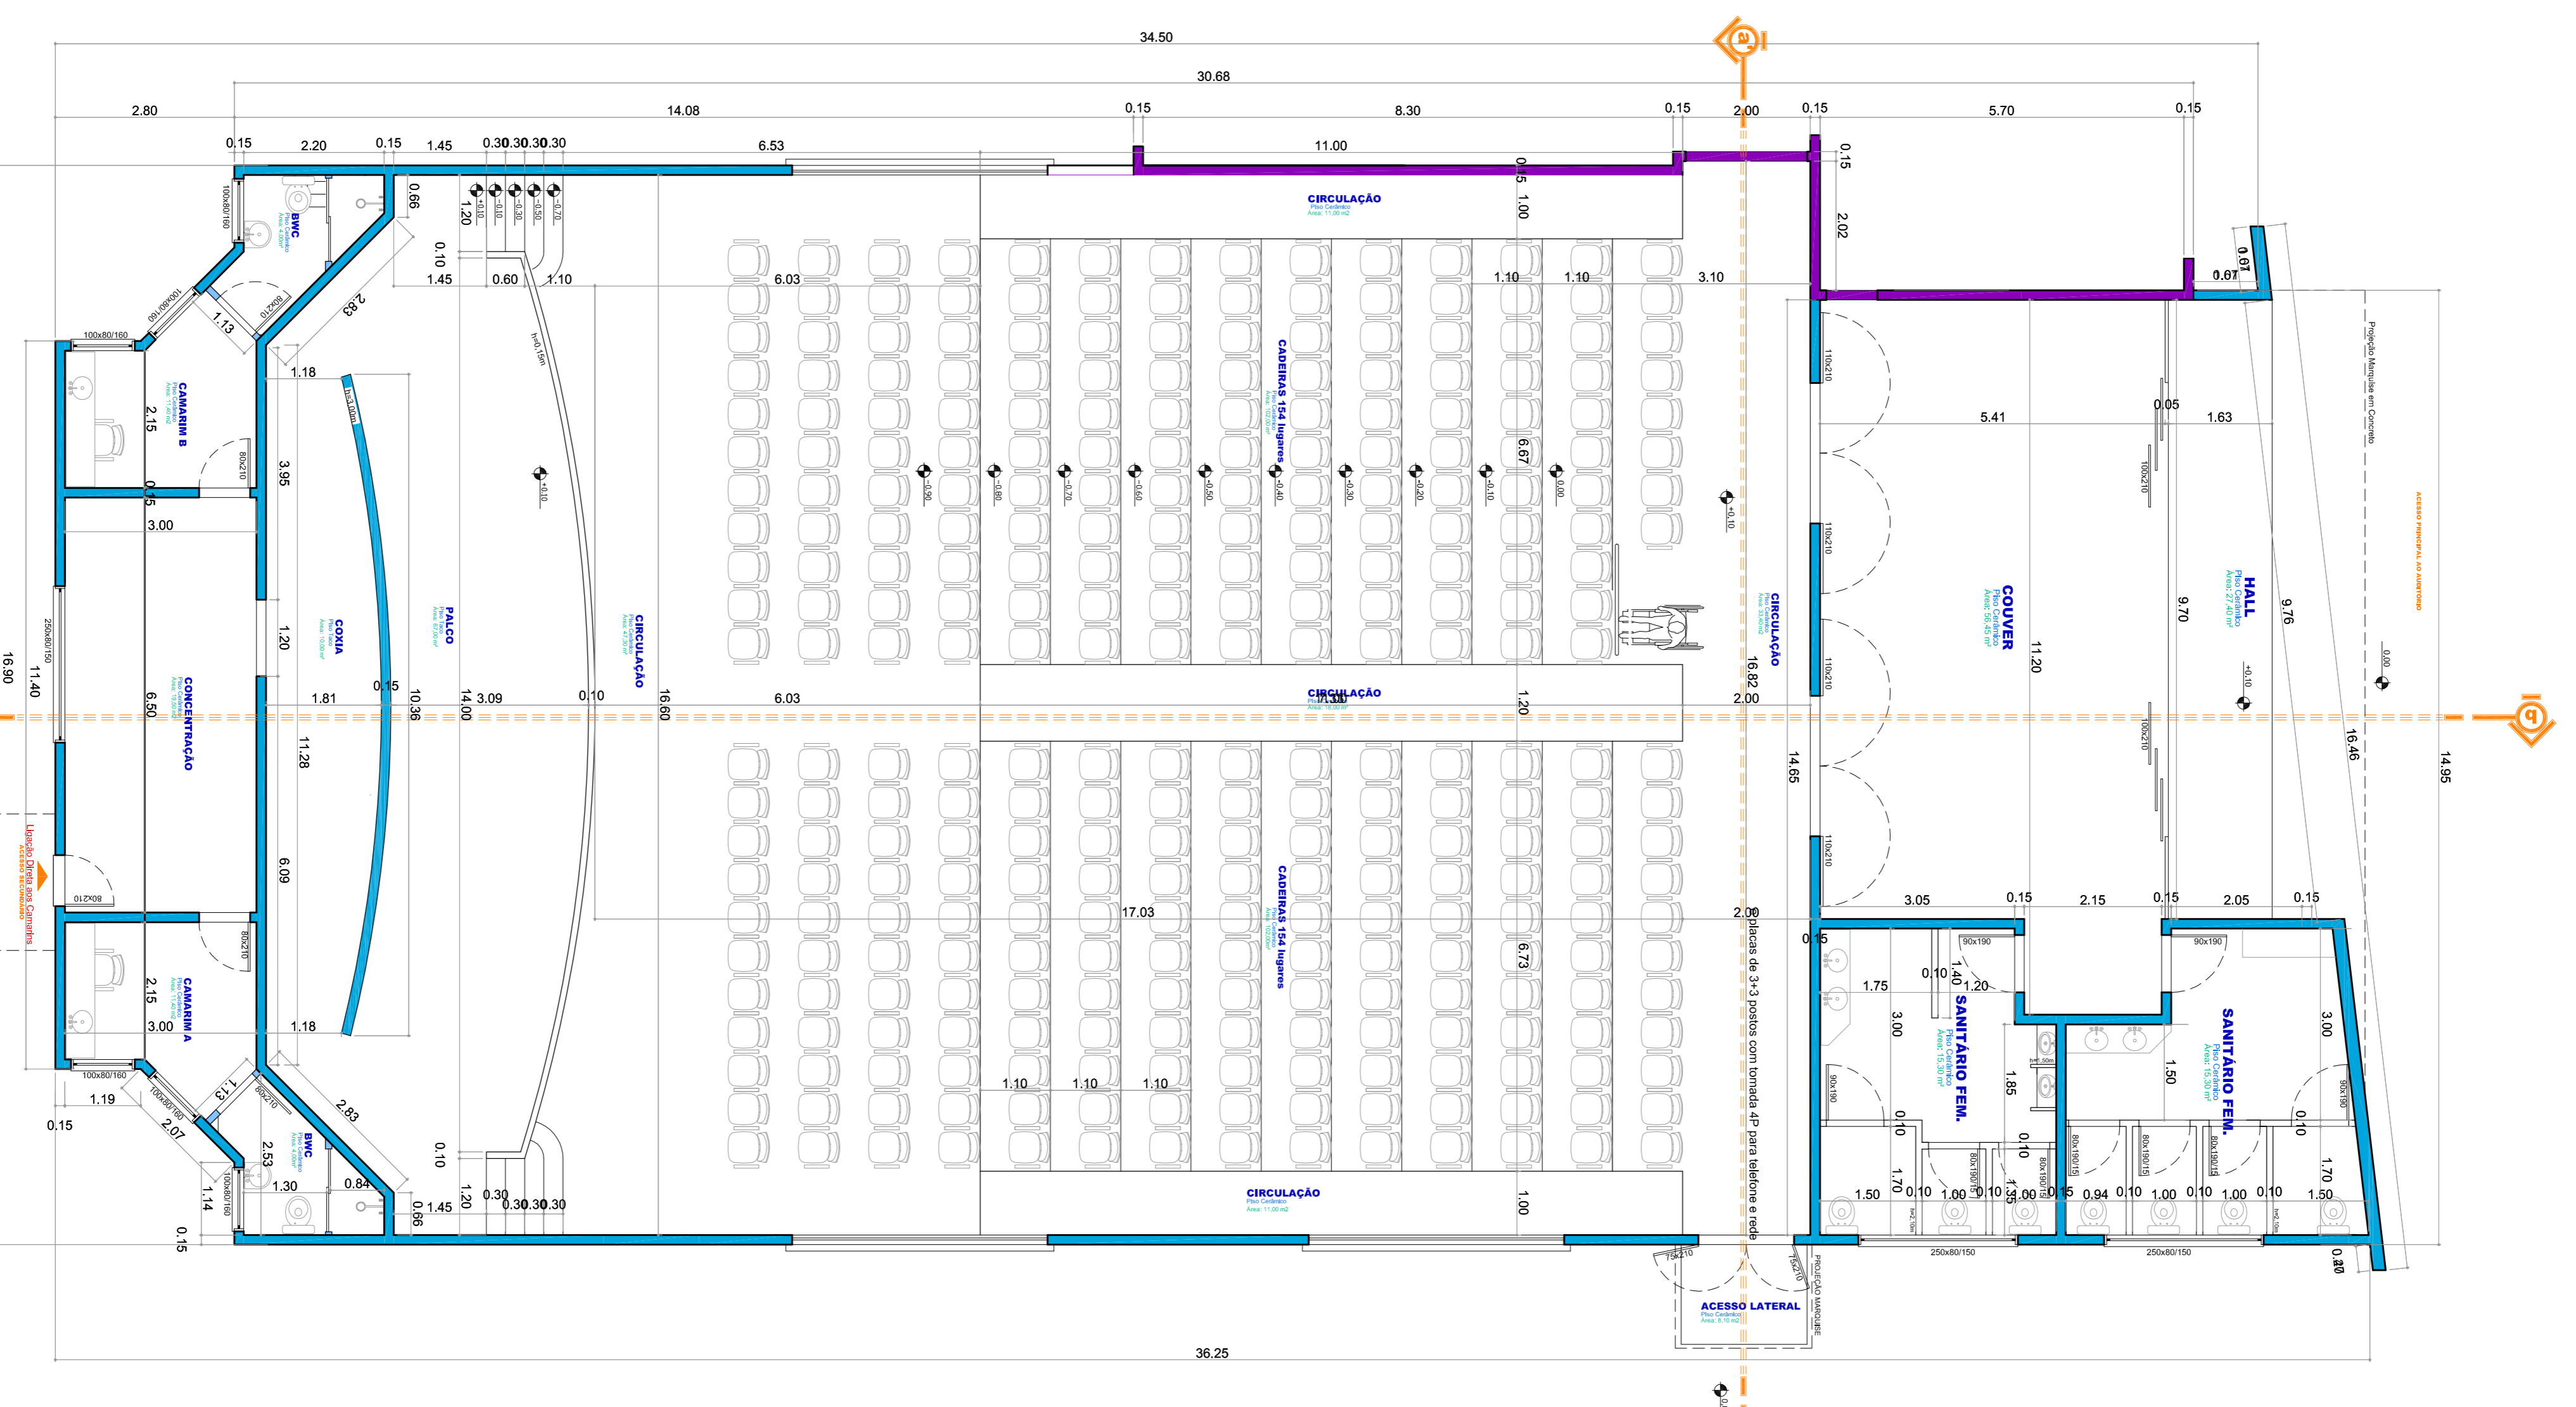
34.50

30.68

2.80 14.08 0.15 8.30 0.15 2.00 0.15 5.70 0.15

0.15 2.20 0.15 1.45 0.30 0.30 0.30 0.30 6.53 11.00

BWC

CIRCULAÇÃO
Piso Cerâmico
Área: 11,00 m2

0.66 1.20 0.10 1.45 0.60 1.10 6.03 1.10 1.10 3.10

2.83 1.13 1.18

CAMARIM B

2.15 3.95 3.00

CADEIRAS 154 lugares

6.67 5.41 1.63 0.05

CONCENTRAÇÃO

COXIA

PALCO

CIRCULAÇÃO

CIRCULAÇÃO

COUVER
Piso Cerâmico
Área: 56,45 m²

HALL
Piso Cerâmico
Área: 27,40 m²

9.70 9.76 11.20

16.90 11.40 6.50 1.20 1.81 0.15 10.36 14.00 3.09 0.10 16.60 6.03

CIRCULAÇÃO

11.00 1.20 2.00 16.82 14.65 16.46 14.95

11.28 6.09

Ligação Direta aos Camarins
ACESSO SECUNDÁRIO

ACESSO PRINCIPAL AO AUDITÓRIO

Projeção Marquise em Concreto

CADEIRAS 154 lugares

17.03 6.73 2.00

placas de 3+3 postos com tomada 4P para telefone e rede

3.05 0.15 2.15 0.15 2.05 0.15

CAMARIM A

2.15 3.00 1.18

SANITÁRIO FEM.
Piso Cerâmico
Área: 15,30 m²

SANITÁRIO FEM.
Piso Cerâmico
Área: 15,30 m²

1.75 3.00 1.40 1.20 0.10 1.85 1.50 3.00

1.19 0.15 2.07 1.13 2.83 2.53 1.14 1.30 0.84 0.15 0.10 1.20 0.30 0.30 0.30 0.30 0.66 1.45 1.10 1.10 1.10

BWC

CIRCULAÇÃO
Piso Cerâmico
Área: 11,00 m2

1.00

1.50 0.10 1.00 0.10 1.00 0.15 0.94 0.10 1.00 0.10 1.00 0.10 1.50 1.70 1.70 1.35 0.10

ACESSO LATERAL
Piso Cerâmico
Área: 6,10 m2

PROJEÇÃO MARQUISE

36.25